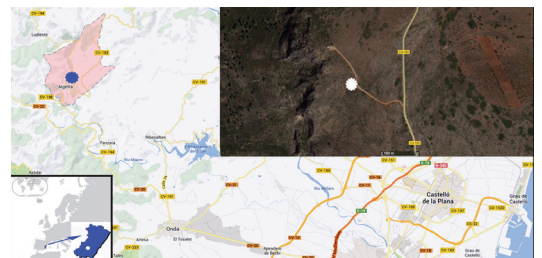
CV-194
Ludiente
CV-193
Argelita
CV-194
CV-20
Fanzara
Ribesalbes
CV-191
Embalse de Sichar
Río Mijares
CV-20
CV-191
Onda
CV-21
CV-191
Artesa
El Tossalet
Aguaders de Betxi
CV-10
CV-149
CV-16
Río Seco
CV-17
AP-7
N-340
CV-151
Castelló de la Plana
CV-1520
CV-189
Grau de Castelló
CV-183
Grau de Castelló
CV-185